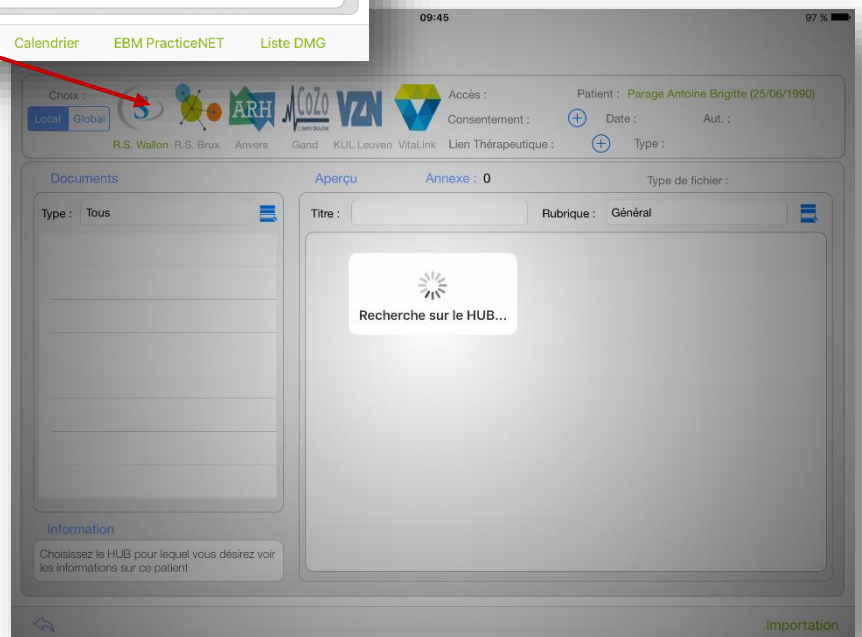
Calendrier EBM PracticeNET Liste DMG

09:45

97 %

Choix :

Local Global

ARH

CoZo

VZN

R.S. Wallon R.S. Brux. Anvers Gand KUL Leuven VitaLink

Accès :

Consentement :

Lien Thérapeutique :

Patient : Parage Antoine Brigitte (25/06/1990)

Date :

Aut. :

Type :

Documents

Type : Tous

Aperçu

Annexe : 0

Type de fichier :

Titre :

Rubrique : Général

Recherche sur le HUB...

Information

Choisissez le HUB pour lequel vous désirez voir les informations sur ce patient

Importation